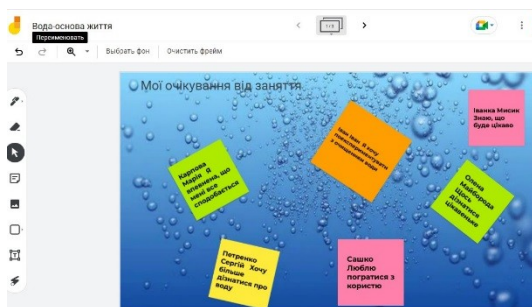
Вода-основа життя

Переименовать

1/1

Выбрать фон Очистить фрейм

Мої очікування від заняття

Іванка Мисик Знаю, що буде цікаво

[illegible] Я хочу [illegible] з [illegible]

Карпова Марія Я впевнена, що мені все сподобається

Олена Майборода Цікаво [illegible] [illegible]

Петренко Сергій Хочу більше дізнатися про воду

Сашко Люблю погратися з користю